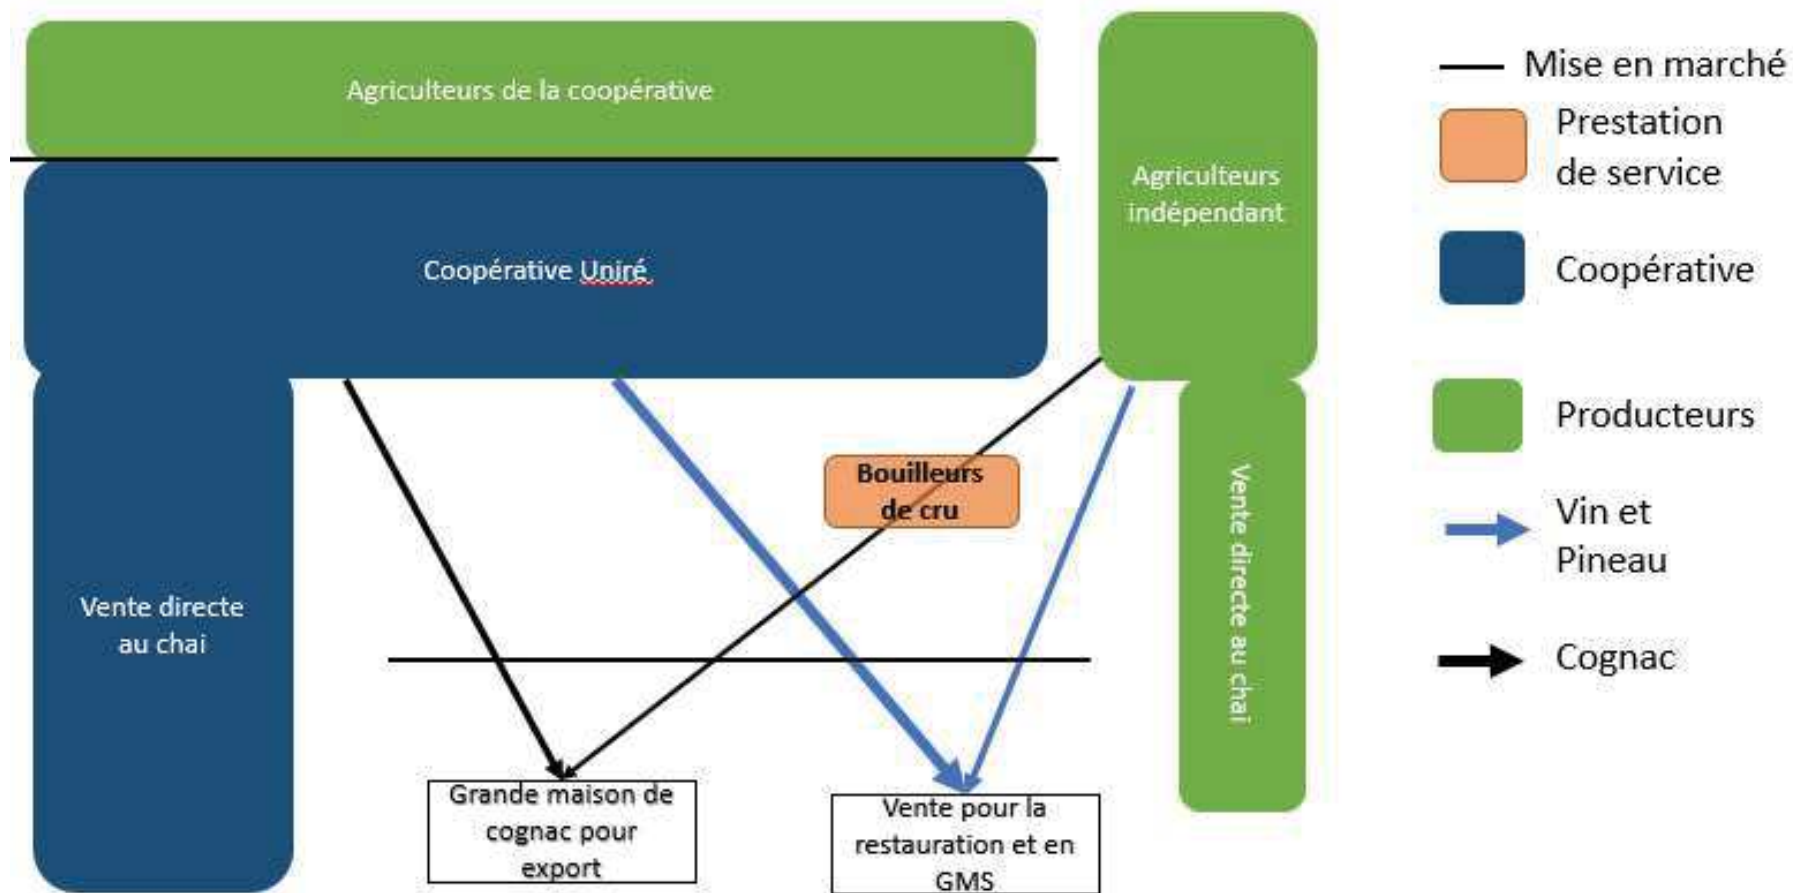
Agriculteurs de la coopérative

Coopérative Uniré

Agriculteurs indépendant

Vente directe au chai

Bouilleurs de cru

Vente directe au chai

Grande maison de cognac pour export

Vente pour la restauration et en GMS

Mise en marché

Prestation de service

Coopérative

Producteurs

Vin et Pineau

Cognac